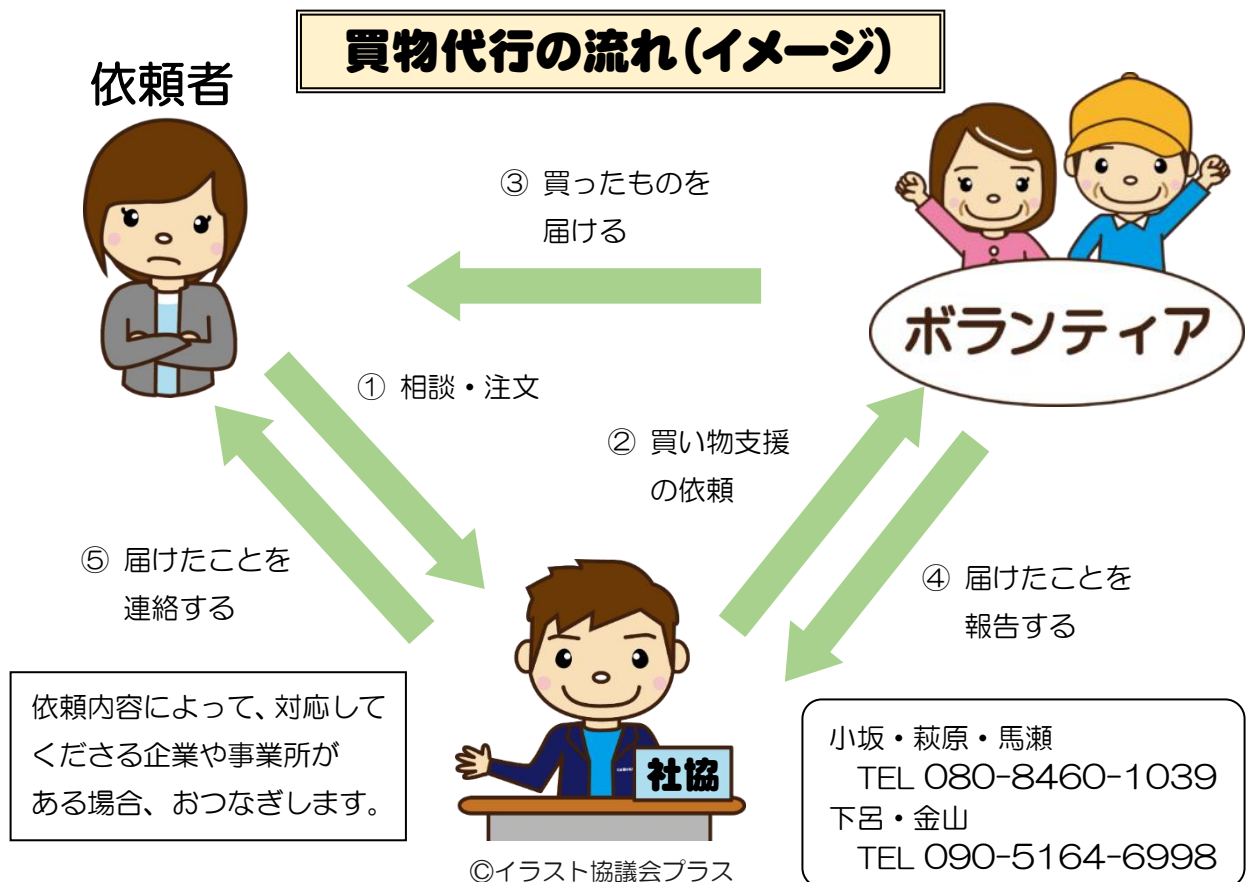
買物代行の流れ(イメージ)

依頼者

③ 買ったものを
届ける

ボランティア

① 相談・注文

② 買い物支援
の依頼

⑤ 届けたことを
連絡する

④ 届けたことを
報告する

依頼内容によって、対応してくださる企業や事業所がある場合、おつなぎします。

社協

©イラスト協議会プラス

小坂・萩原・馬瀬
TEL 080-8460-1039
下呂・金山
TEL 090-5164-6998